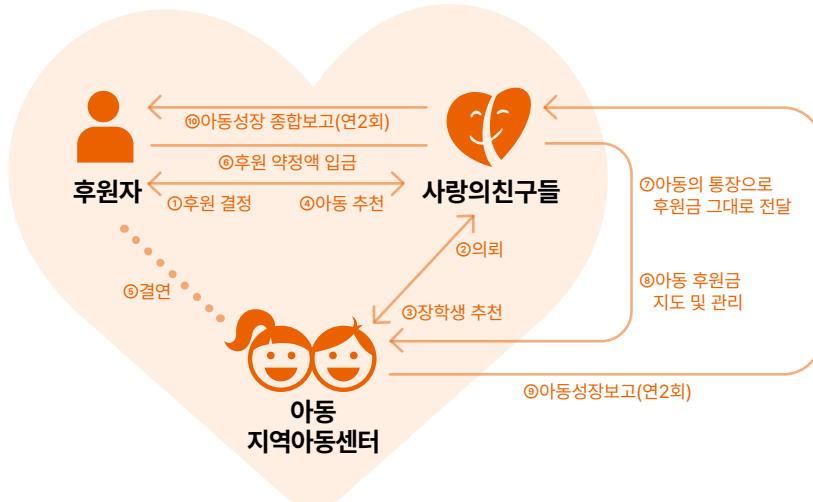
⑩아동성장 종합보고(연2회)

후원자

⑥후원 약정액 입금

①후원 결정

④아동 추천

사랑의친구들

⑦아동의 통장으로 후원금 그대로 전달

②의뢰

⑤결연

③장학생 추천

⑧아동 후원금 지도 및 관리

아동
지역아동센터

⑨아동성장보고(연2회)